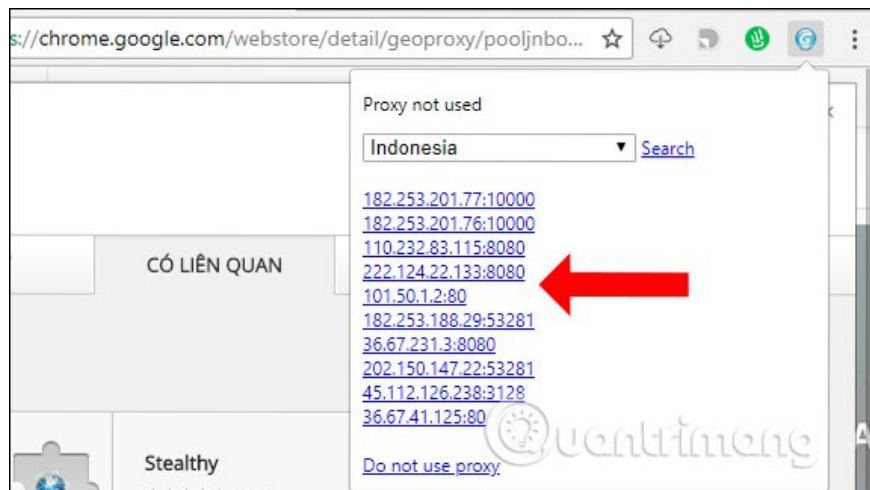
s://chrome.google.com/webstore/detail/geoproxy/pooljnbo...

CÓ LIÊN QUAN

Stealthy

Proxy not used

Indonesia

Search

182.253.201.77:10000
182.253.201.76:10000
110.232.83.115:8080
222.124.22.133:8080
101.50.1.2:80
182.253.188.29:53281
36.67.231.3:8080
202.150.147.22:53281
45.112.126.238:3128
36.67.41.125:80

Do not use proxy

Quantrimang